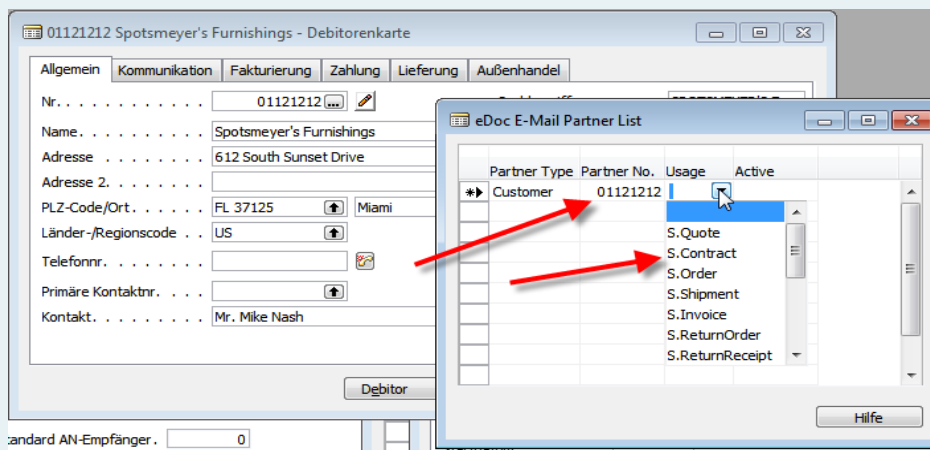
01121212 Spotsmeyer's Furnishings - Debitorenkarte

Allgemein | Kommunikation | Fakturierung | Zahlung | Lieferung | Außenhandel

Nr. . . . . . . . . . . . 01121212
Name. . . . . . . . . . Spotsmeyer's Furnishings
Adresse . . . . . . . . 612 South Sunset Drive
Adresse 2. . . . . . . .
PLZ-Code/Ort. . . . . . FL 37125 Miami
Länder-/Regionscode . . US
Telefonnr. . . . . . . .
Primäre Kontaktnr. . . .
Kontakt. . . . . . . . . Mr. Mike Nash

Debitor

Standard AN-Empfänger. 0

eDoc E-Mail Partner List

| | Partner Type | Partner No. | Usage | Active |
|---|---|---|---|---|
| ✱▶ | Customer | 01121212 | | |

S.Quote
S.Contract
S.Order
S.Shipment
S.Invoice
S.ReturnOrder
S.ReturnReceipt

Hilfe